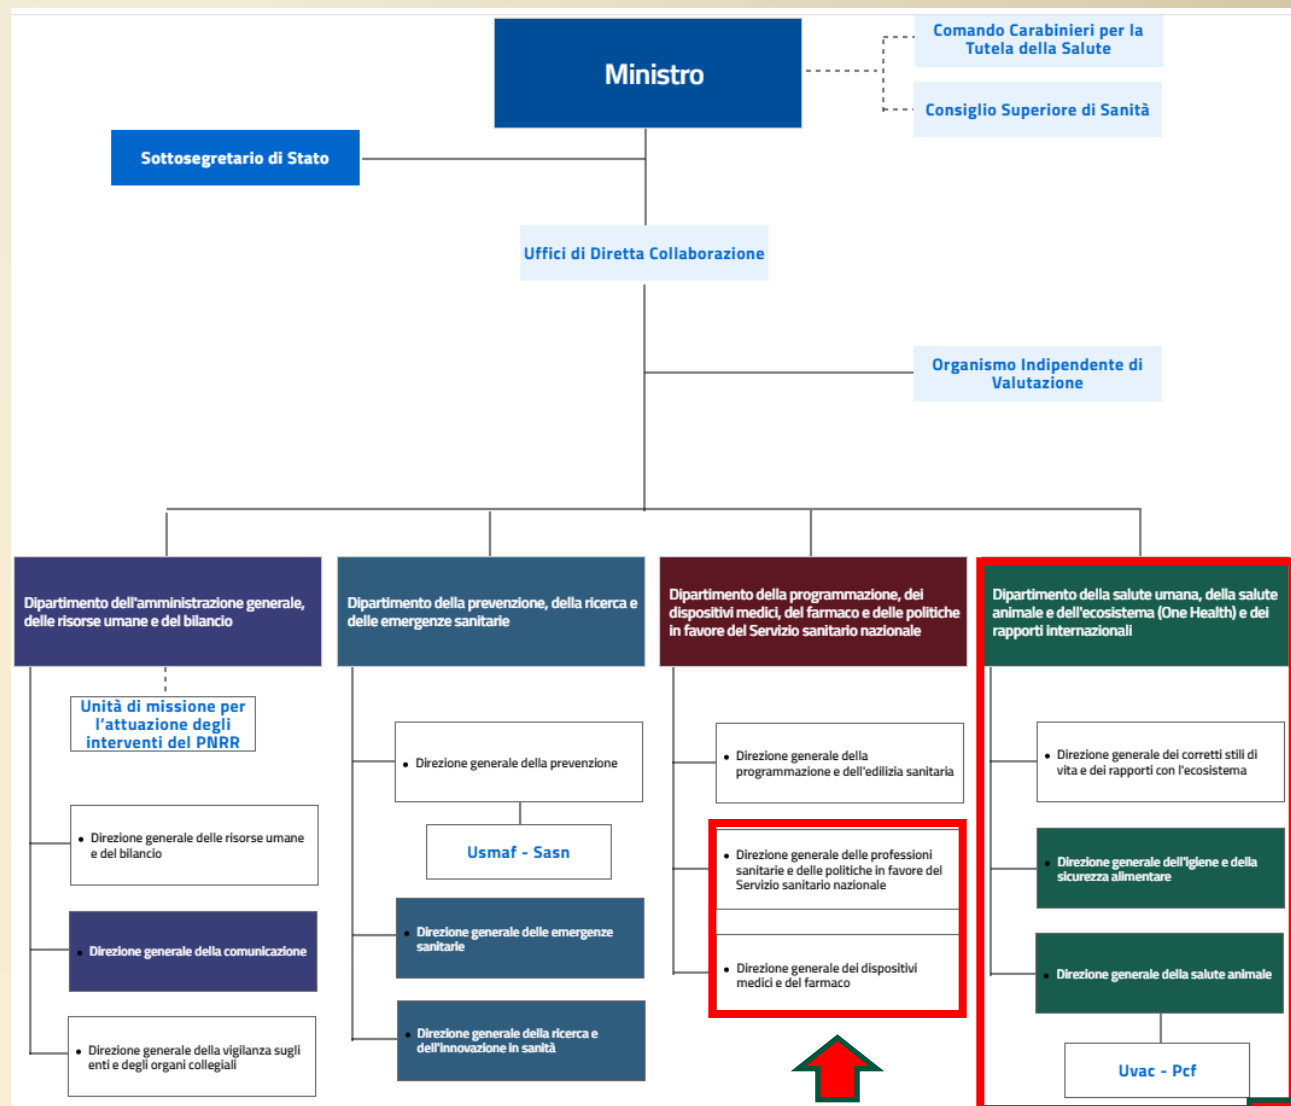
Ministro

Comando Carabinieri per la Tutela della Salute

Consiglio Superiore di Sanità

Sottosegretario di Stato

Uffici di Diretta Collaborazione

Organismo Indipendente di Valutazione

Dipartimento dell'amministrazione generale, delle risorse umane e del bilancio

Unità di missione per l'attuazione degli interventi del PNRR

• Direzione generale delle risorse umane e del bilancio

• Direzione generale della comunicazione

• Direzione generale della vigilanza sugli enti e degli organi collegiali

Dipartimento della prevenzione, della ricerca e delle emergenze sanitarie

• Direzione generale della prevenzione

Usmaf - Sasn

• Direzione generale delle emergenze sanitarie

• Direzione generale della ricerca e dell'innovazione in sanità

Dipartimento della programmazione, dei dispositivi medici, del farmaco e delle politiche in favore del Servizio sanitario nazionale

• Direzione generale della programmazione e dell'edilizia sanitaria

• Direzione generale delle professioni sanitarie e delle politiche in favore del Servizio sanitario nazionale

• Direzione generale dei dispositivi medici e del farmaco

Dipartimento della salute umana, della salute animale e dell'ecosistema (One Health) e dei rapporti internazionali

• Direzione generale dei corretti stili di vita e dei rapporti con l'ecosistema

• Direzione generale dell'igiene e della sicurezza alimentare

• Direzione generale della salute animale

Uvac - Pcf